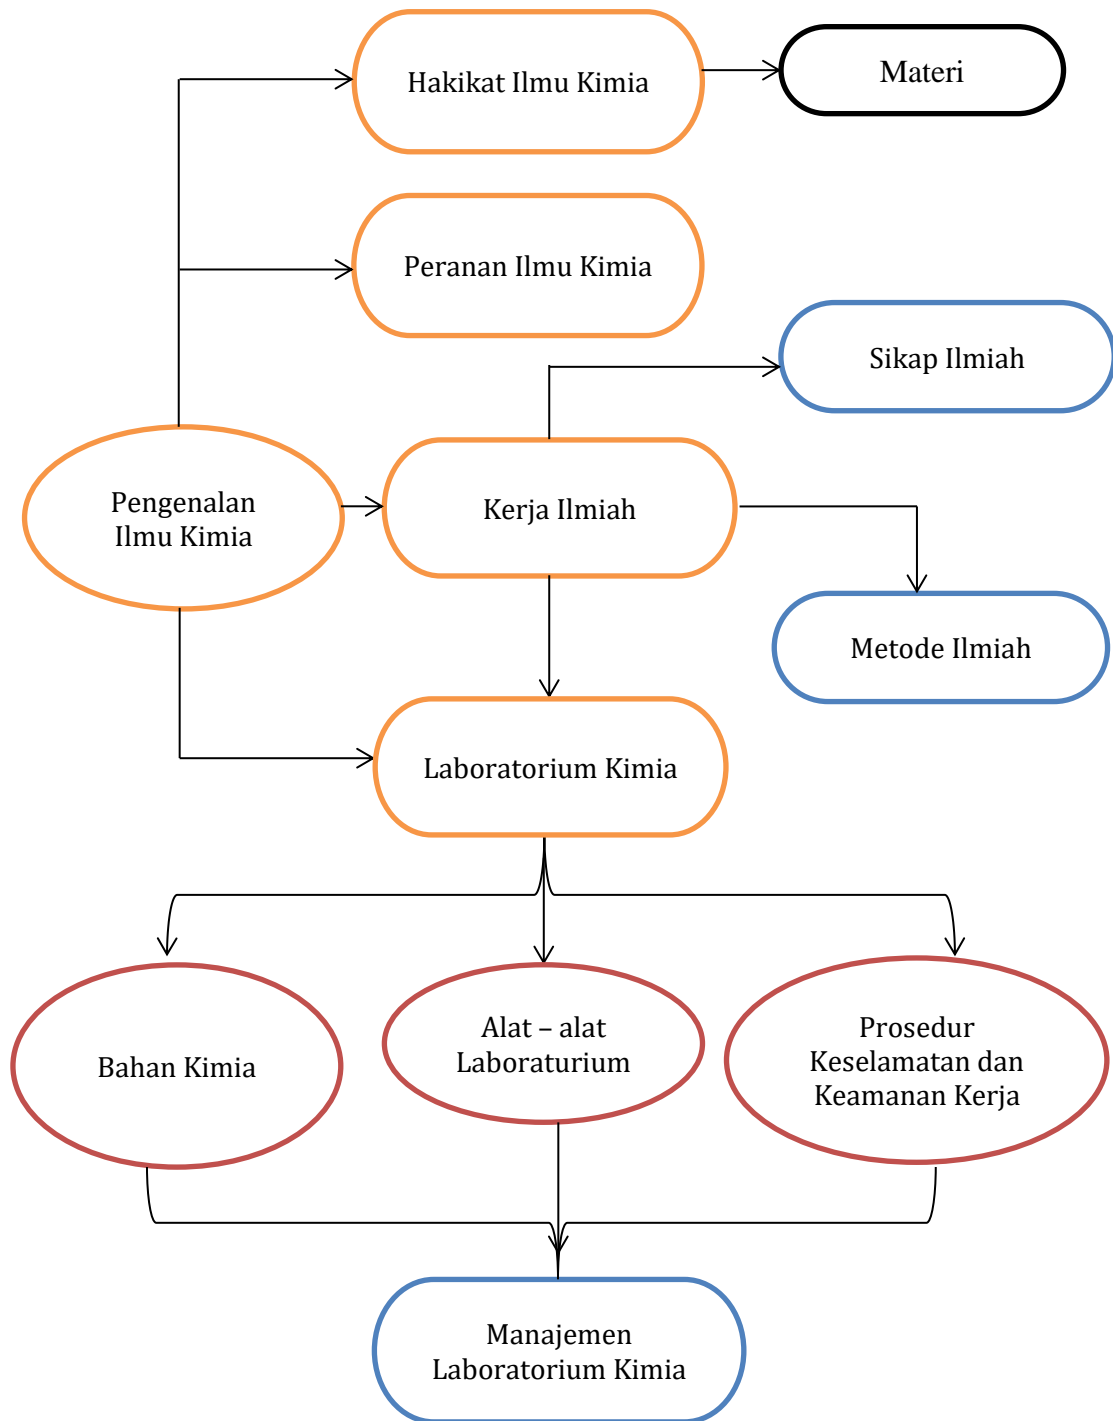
Hakikat Ilmu Kimia

Materi

Peranan Ilmu Kimia

Sikap Ilmiah

Pengenalan Ilmu Kimia

Kerja Ilmiah

Metode Ilmiah

Laboratorium Kimia

Bahan Kimia

Alat – alat Laboraturium

Prosedur Keselamatan dan Keamanan Kerja

Manajemen Laboratorium Kimia